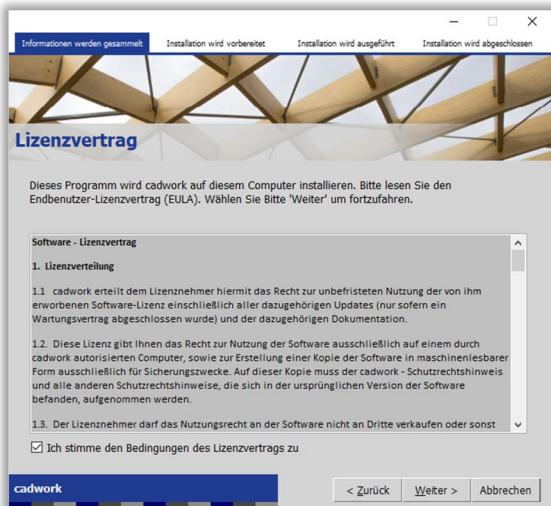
Informationen werden gesammelt
Installation wird vorbereitet
Installation wird ausgeführt
Installation wird abgeschlossen

Lizenzvertrag

Dieses Programm wird cadwork auf diesem Computer installieren. Bitte lesen Sie den Endbenutzer-Lizenzvertrag (EULA). Wählen Sie Bitte 'Weiter' um fortzufahren.

Software - Lizenzvertrag

1. Lizenzverteilung

1.1 cadwork erteilt dem Lizenznehmer hiermit das Recht zur unbefristeten Nutzung der von ihm erworbenen Software-Lizenz einschließlich aller dazugehörigen Updates (nur sofern ein Wartungsvertrag abgeschlossen wurde) und der dazugehörigen Dokumentation.

1.2. Diese Lizenz gibt Ihnen das Recht zur Nutzung der Software ausschließlich auf einem durch cadwork autorisierten Computer, sowie zur Erstellung einer Kopie der Software in maschinenlesbarer Form ausschließlich für Sicherungszwecke. Auf dieser Kopie muss der cadwork - Schutzrechtshinweis und alle anderen Schutzrechtshinweise, die sich in der ursprünglichen Version der Software befanden, aufgenommen werden.

1.3. Der Lizenznehmer darf das Nutzungsrecht an der Software nicht an Dritte verkaufen oder sonst

Ich stimme den Bedingungen des Lizenzvertrags zu

cadwork

< Zurück
Weiter >
Abbrechen